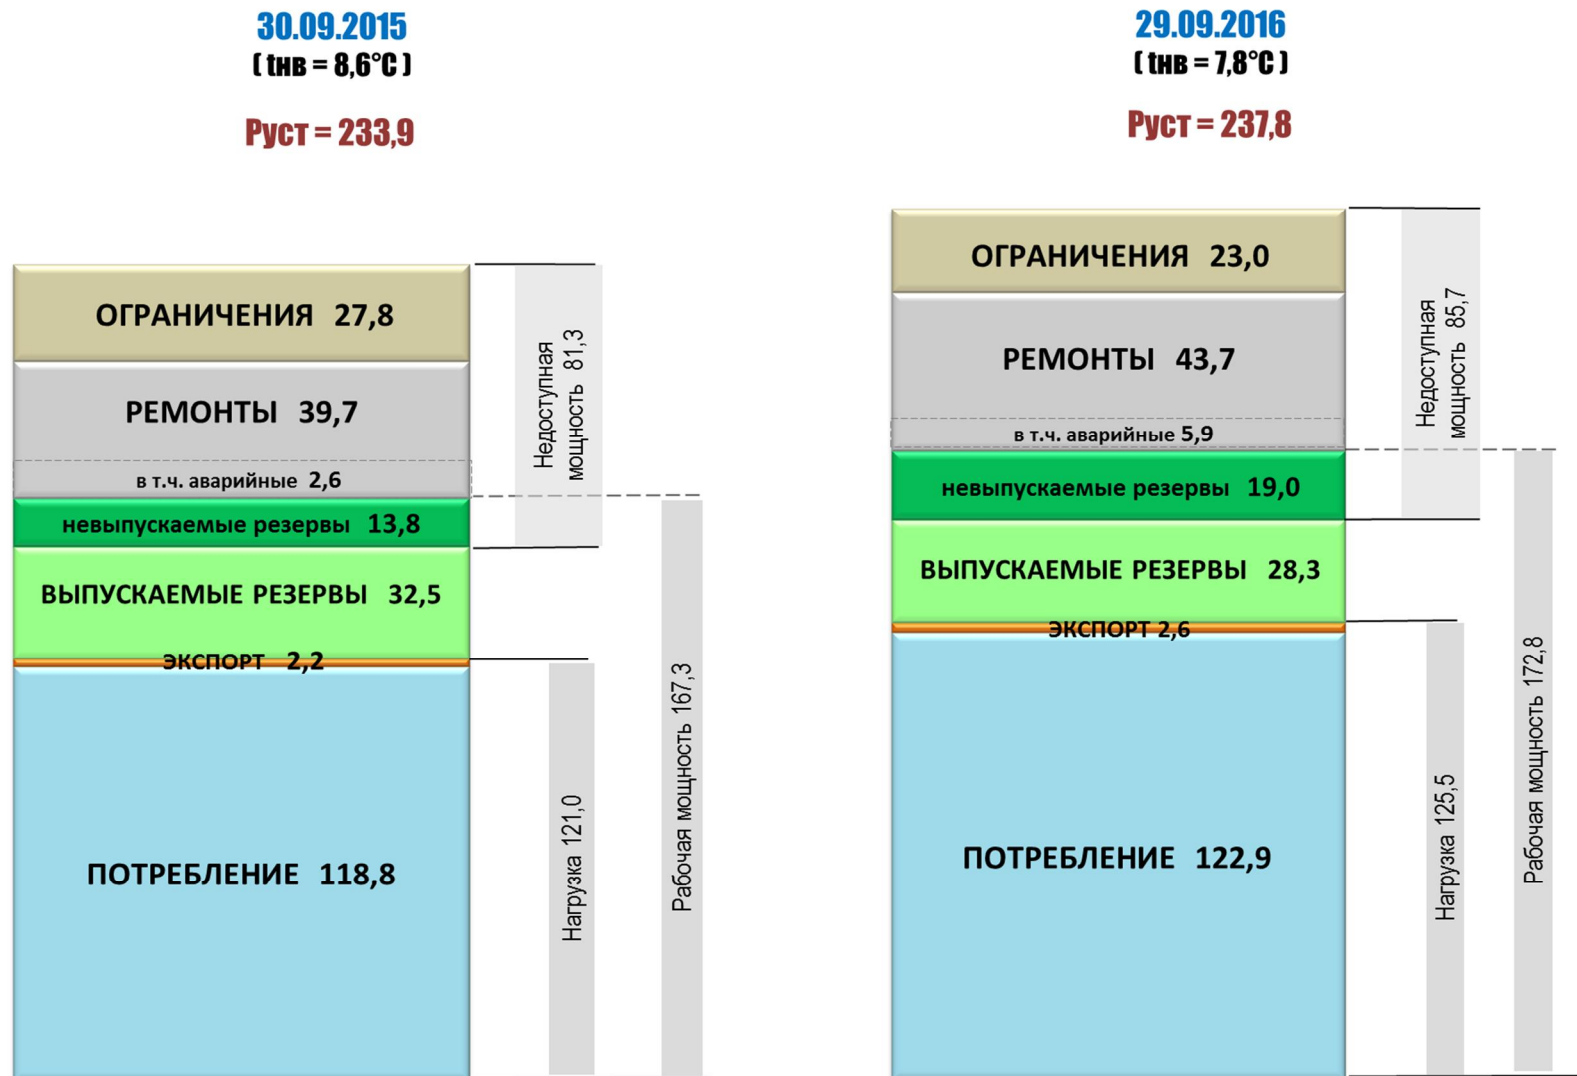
30.09.2015
( tнв = 8,6°С )

Руст = 233,9

ОГРАНИЧЕНИЯ 27,8

РЕМОНТЫ 39,7

в т.ч. аварийные 2,6

невыпускаемые резервы 13,8

ВЫПУСКАЕМЫЕ РЕЗЕРВЫ 32,5

ЭКСПОРТ 2,2

ПОТРЕБЛЕНИЕ 118,8

Недоступная мощность 81,3

Нагрузка 121,0

Рабочая мощность 167,3

29.09.2016
( tнв = 7,8°С )

Руст = 237,8

ОГРАНИЧЕНИЯ 23,0

РЕМОНТЫ 43,7

в т.ч. аварийные 5,9

невыпускаемые резервы 19,0

ВЫПУСКАЕМЫЕ РЕЗЕРВЫ 28,3

ЭКСПОРТ 2,6

ПОТРЕБЛЕНИЕ 122,9

Недоступная мощность 85,7

Нагрузка 125,5

Рабочая мощность 172,8